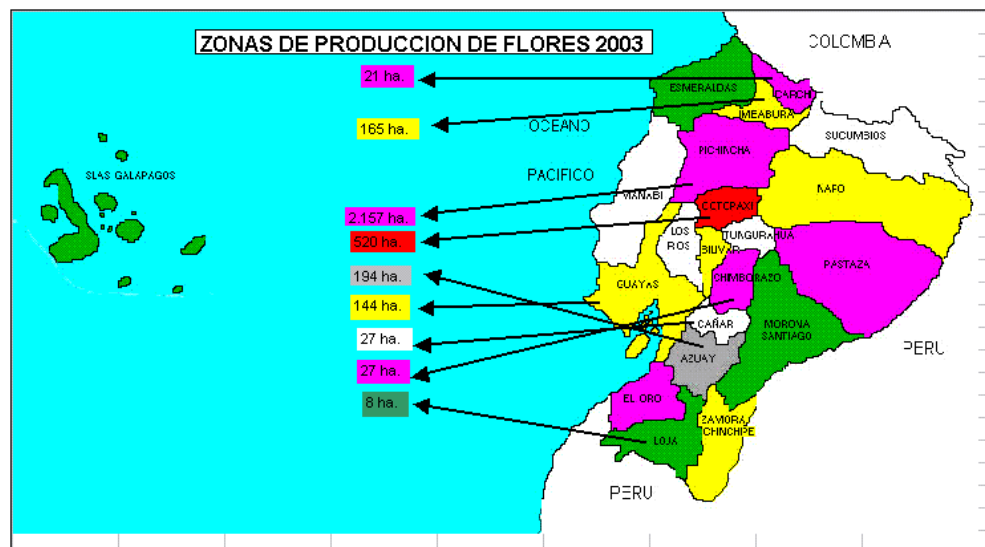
ZONAS DE PRODUCCION DE FLORES 2003

COLOMBIA

21 ha.

165 ha.

2.157 ha.

520 ha.

194 ha.

144 ha.

27 ha.

27 ha.

8 ha.

OCEANO

PACIFICO

ISLAS GALAPAGOS

ESMERALDAS

CARCHI

IMBABURA

SUCUMBIOS

PICHINCHA

NAPO

MANABI

COTOPAXI

LOS RIOS

BOLIVAR

TUNGURAHUA

PASTAZA

GUAYAS

CHIMBORAZO

CAÑAR

MORONA SANTIAGO

PERU

AZUAY

EL ORO

ZAMORA CHINCHIPE

LOJA

PERU